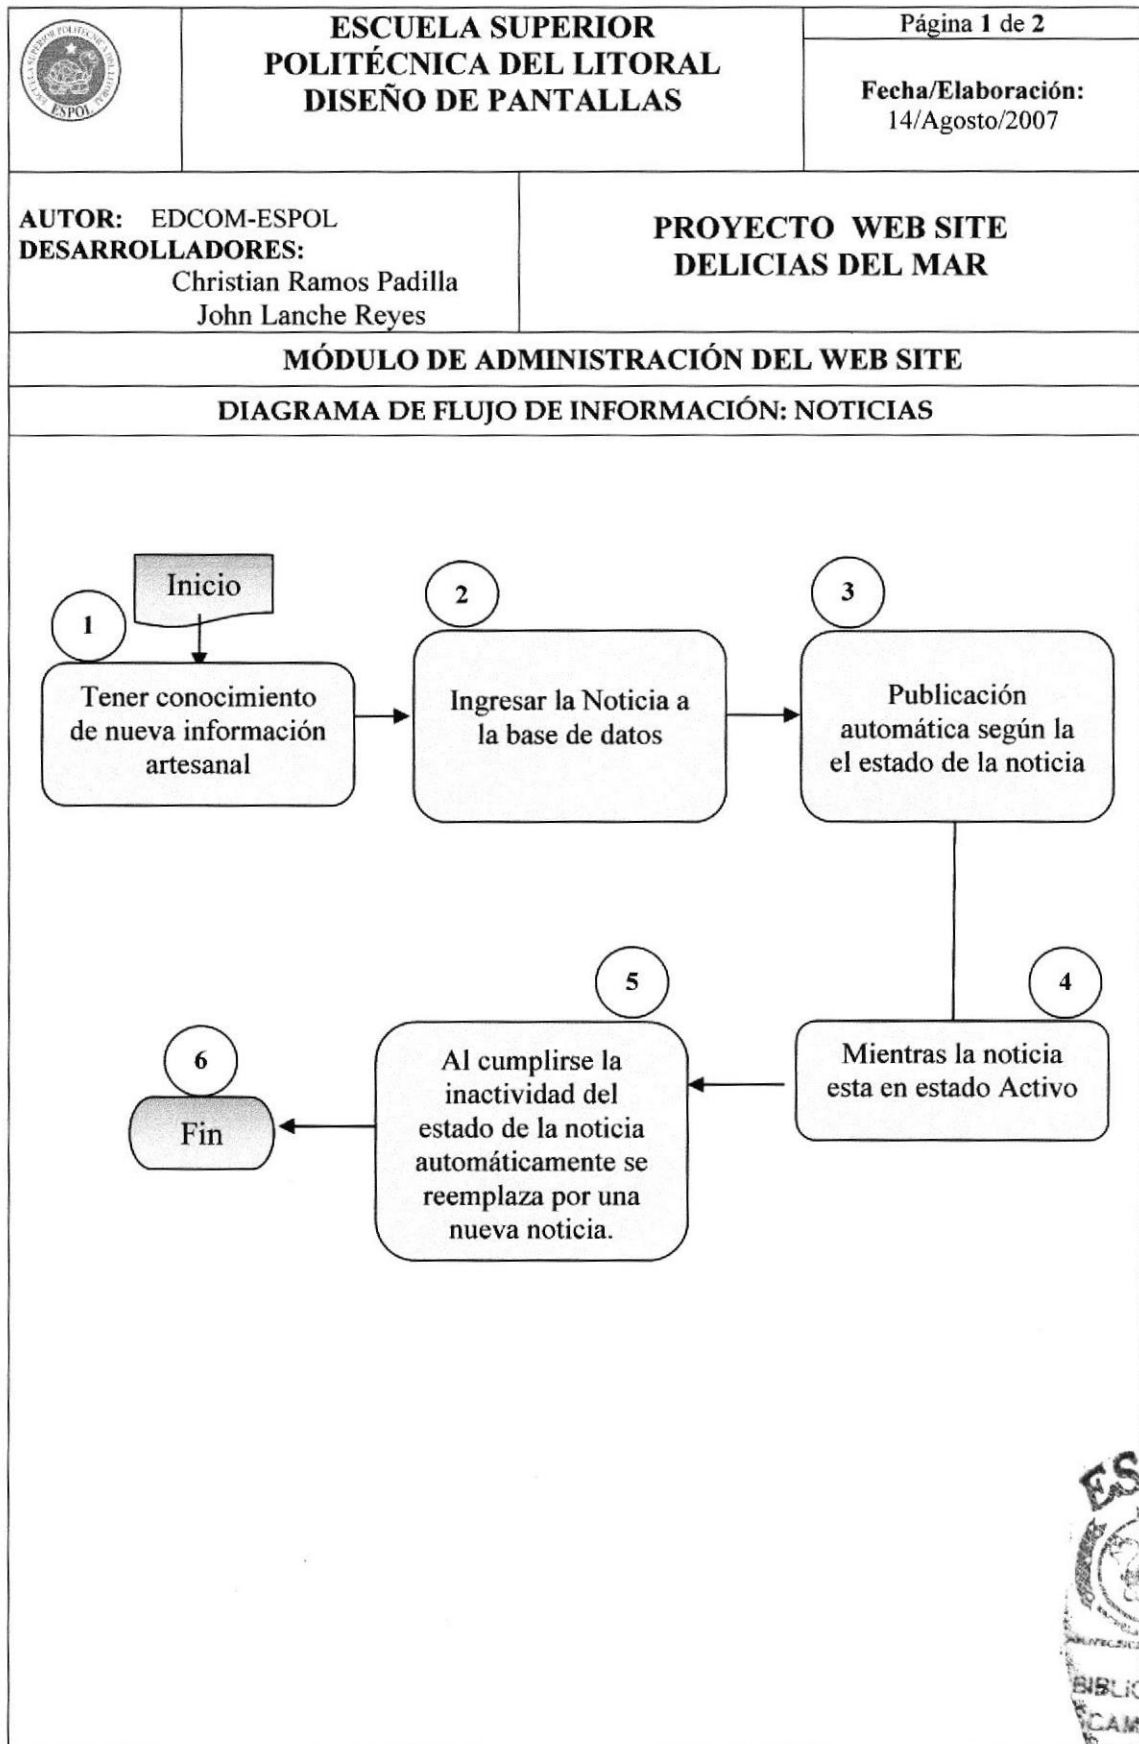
ESPOL

ESCUELA SUPERIOR POLITÉCNICA DEL LITORAL DISEÑO DE PANTALLAS

Página 1 de 2

Fecha/Elaboración: 14/Agosto/2007

AUTOR: EDCOM-ESPOL
DESARROLLADORES:
Christian Ramos Padilla
John Lanche Reyes

PROYECTO WEB SITE DELICIAS DEL MAR

MÓDULO DE ADMINISTRACIÓN DEL WEB SITE

DIAGRAMA DE FLUJO DE INFORMACIÓN: NOTICIAS

Inicio

1

Tener conocimiento de nueva información artesanal

2

Ingresar la Noticia a la base de datos

3

Publicación automática según la el estado de la noticia

4

Mientras la noticia esta en estado Activo

5

Al cumplirse la inactividad del estado de la noticia automáticamente se reemplaza por una nueva noticia.

6

Fin

ES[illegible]
BIBLIO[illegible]
CAM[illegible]